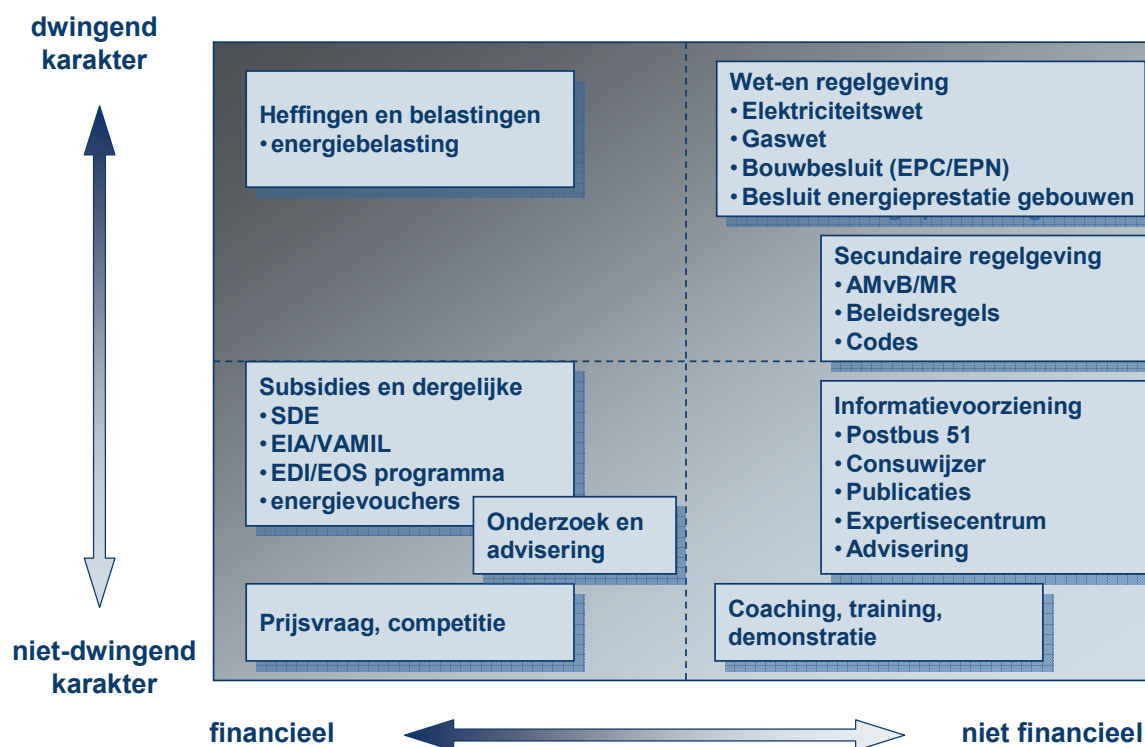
dwingend karakter

Heffingen en belastingen
• energiebelasting

Wet-en regelgeving
• Elektriciteitswet
• Gaswet
• Bouwbesluit (EPC/EPN)
• Besluit energieprestatie gebouwen

Secundaire regelgeving
• AMvB/MR
• Beleidsregels
• Codes

Subsidies en dergelijke
• SDE
• EIA/VAMIL
• EDI/EOS programma
• energievouchers

Onderzoek en advisering

Informatievoorziening
• Postbus 51
• Consuwijzer
• Publicaties
• Expertisecentrum
• Advisering

Prijsvraag, competitie

Coaching, training, demonstratie

niet-dwingend karakter

financieel

niet financieel